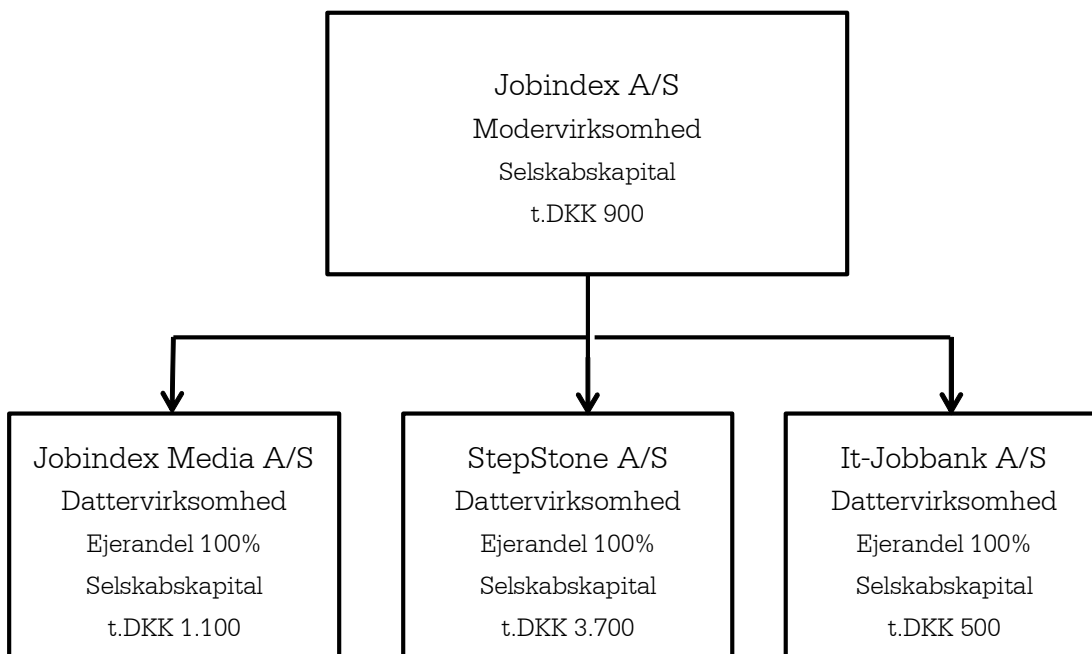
Jobindex A/S
Modervirksomhed
Selskabskapital
t.DKK 900

Jobindex Media A/S
Dattervirksomhed
Ejerandel 100%
Selskabskapital
t.DKK 1.100

StepStone A/S
Dattervirksomhed
Ejerandel 100%
Selskabskapital
t.DKK 3.700

It-Jobbank A/S
Dattervirksomhed
Ejerandel 100%
Selskabskapital
t.DKK 500